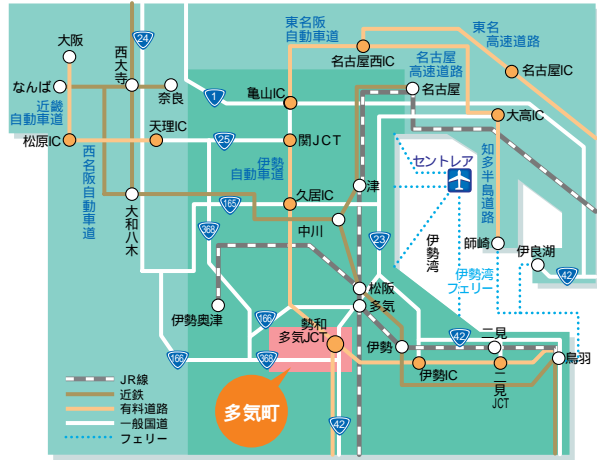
大阪
西大寺
24
東名阪自動車道
東名高速道路
名古屋西IC
名古屋IC
名古屋高速道路
なんば
奈良
1
亀山IC
名古屋
近畿自動車道
大高IC
天理IC
松原IC
25
関JCT
西名阪自動車道
伊勢自動車道
セントレア
知多半島道路
久居IC
津
165
大和八木
368
中川
23
伊勢湾
師崎
伊良湖
42
伊勢湾フェリー
松阪
伊勢奥津
166
多気
勢和多気JCT
42
二見
伊勢
鳥羽
166
368
伊勢IC
二見JCT
JR線
近鉄
有料道路
一般国道
フェリー
多気町
42